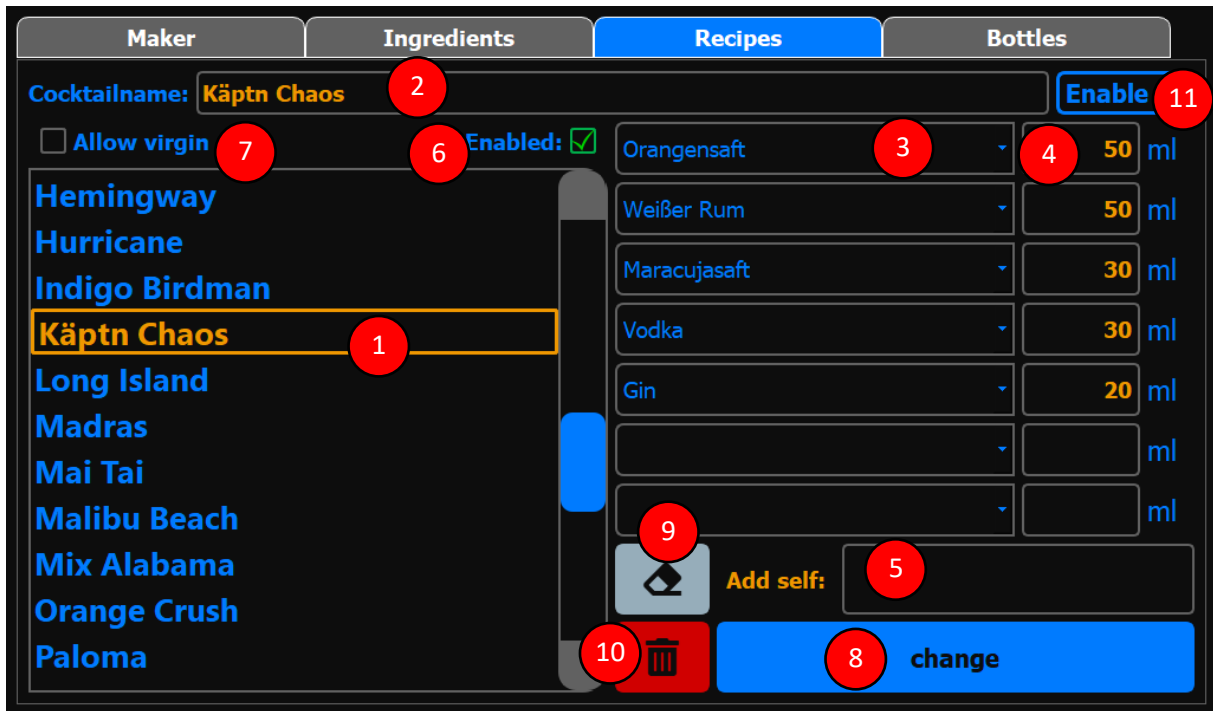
Maker Ingredients Recipes Bottles

Cocktailname: Käptn Chaos 2

Enable 11

Allow virgin 7

6 Enabled: ☑

Orangensaft 3

4 50 ml

Weißer Rum 50 ml

Maracujasaft 30 ml

Vodka 30 ml

Gin 20 ml

ml

ml

Hemingway
Hurricane
Indigo Birdman
Käptn Chaos 1
Long Island
Madras
Mai Tai
Malibu Beach
Mix Alabama
Orange Crush
Paloma

9

Add self: 5

10

8 change